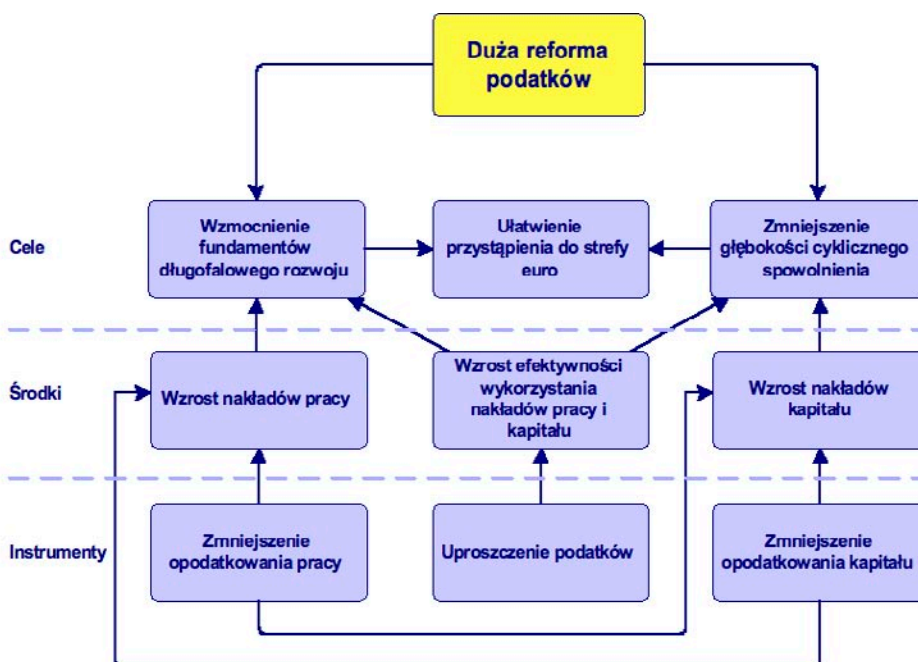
Duża reforma podatków

Cele

Wzmocnienie fundamentów długofalowego rozwoju

Ułatwienie przystąpienia do strefy euro

Zmniejszenie głębokości cyklicznego spowolnienia

Środki

Wzrost nakładów pracy

Wzrost efektywności wykorzystania nakładów pracy i kapitału

Wzrost nakładów kapitału

Instrumenty

Zmniejszenie opodatkowania pracy

Uproszczenie podatków

Zmniejszenie opodatkowania kapitału